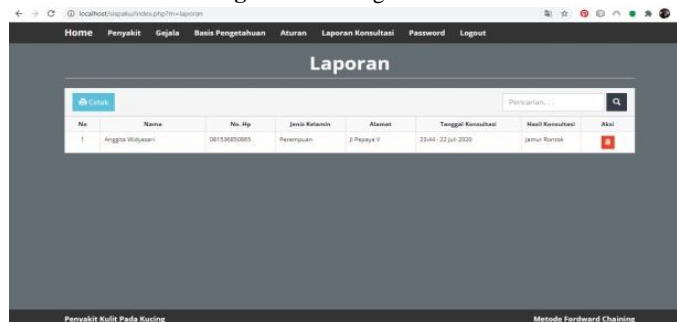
localhost/sispaku/index.php?m=laporan

Home Penyakit Gejala Basis Pengetahuan Aturan Laporan Konsultasi Password Logout

Laporan

Cetak

Pencarian...

| No | Nama | No. Hp | Jenis Kelamin | Alamat | Tanggal Konsultasi | Hasil Konsultasi | Aksi |
|---|---|---|---|---|---|---|---|
| 1 | Anggita Widyasari | 081536850865 | Perempuan | Jl Pepaya V | 23:44 - 22 Juli 2020 | Jamur Rontok | |

Penyakit Kulit Pada Kucing

Metode Fordward Chaining